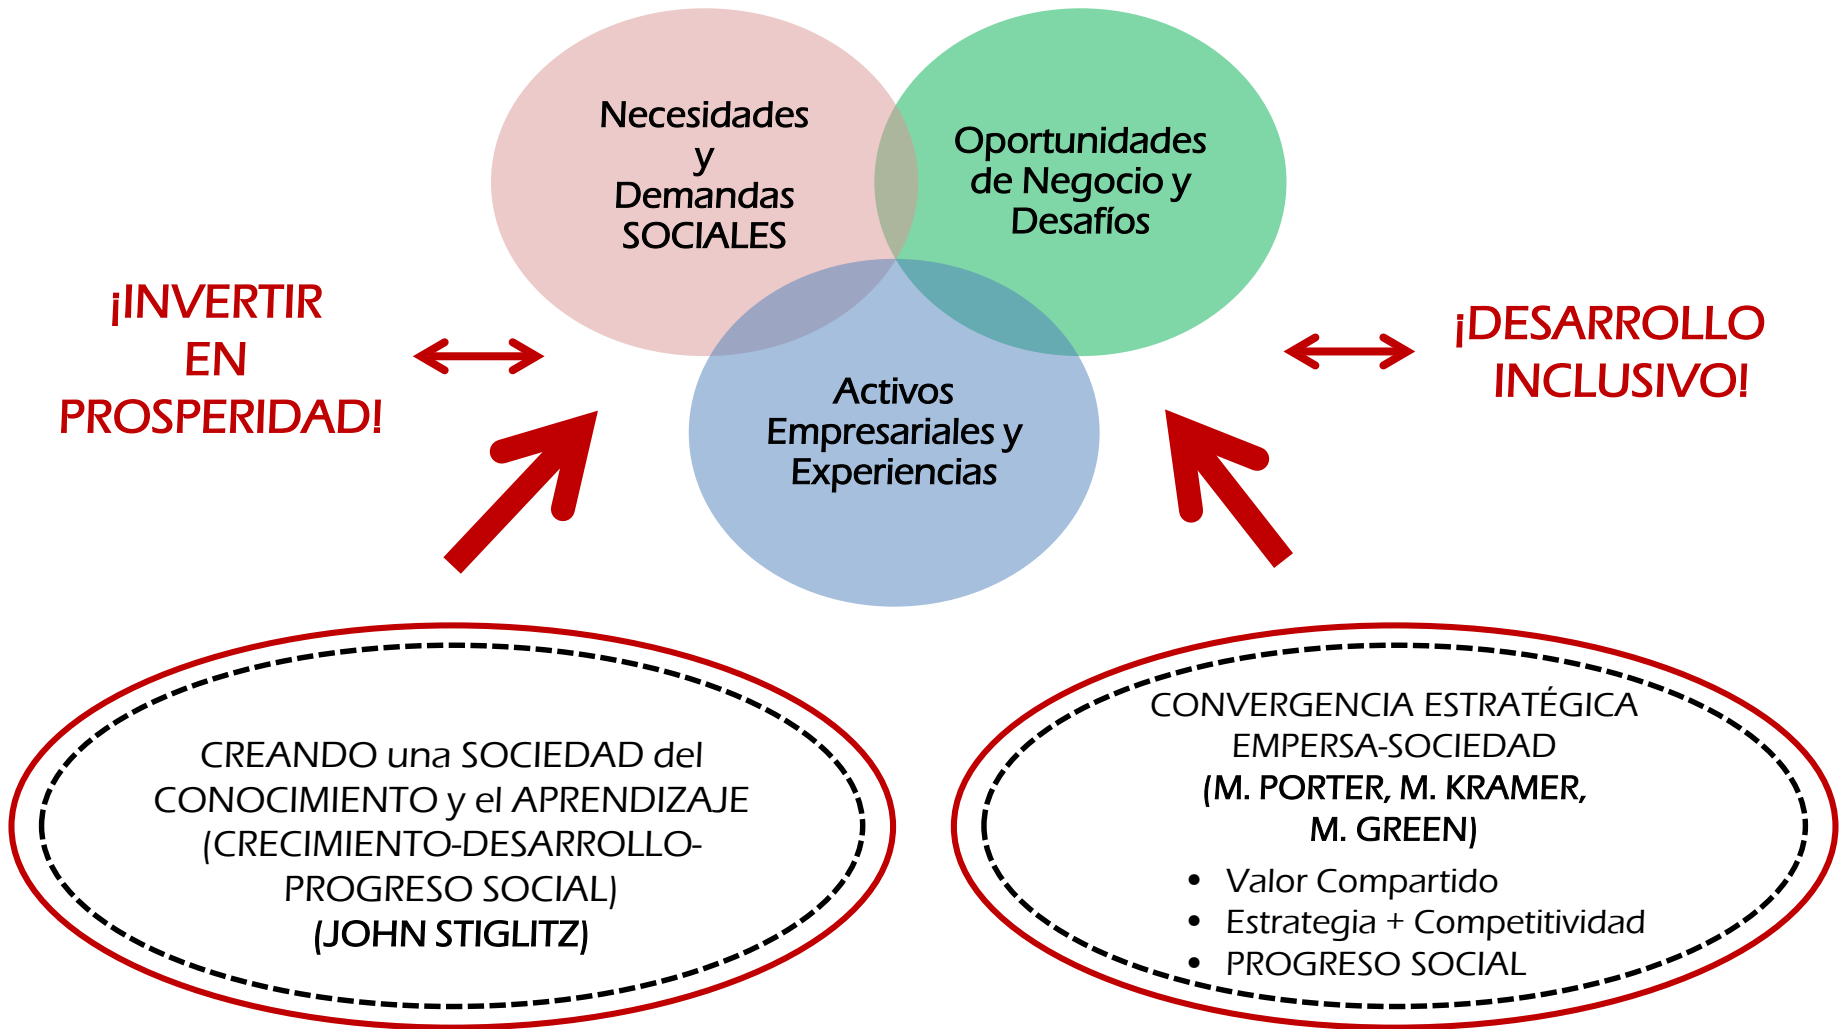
Necesidades y Demandas SOCIALES

Oportunidades de Negocio y Desafíos

Activos Empresariales y Experiencias

¡INVERTIR EN PROSPERIDAD!

¡DESARROLLO INCLUSIVO!

CREANDO una SOCIEDAD del CONOCIMIENTO y el APRENDIZAJE (CRECIMIENTO-DESARROLLO-PROGRESO SOCIAL) (JOHN STIGLITZ)

CONVERGENCIA ESTRATÉGICA EMPERSA-SOCIEDAD (M. PORTER, M. KRAMER, M. GREEN)

- Valor Compartido
- Estrategia + Competitividad
- PROGRESO SOCIAL